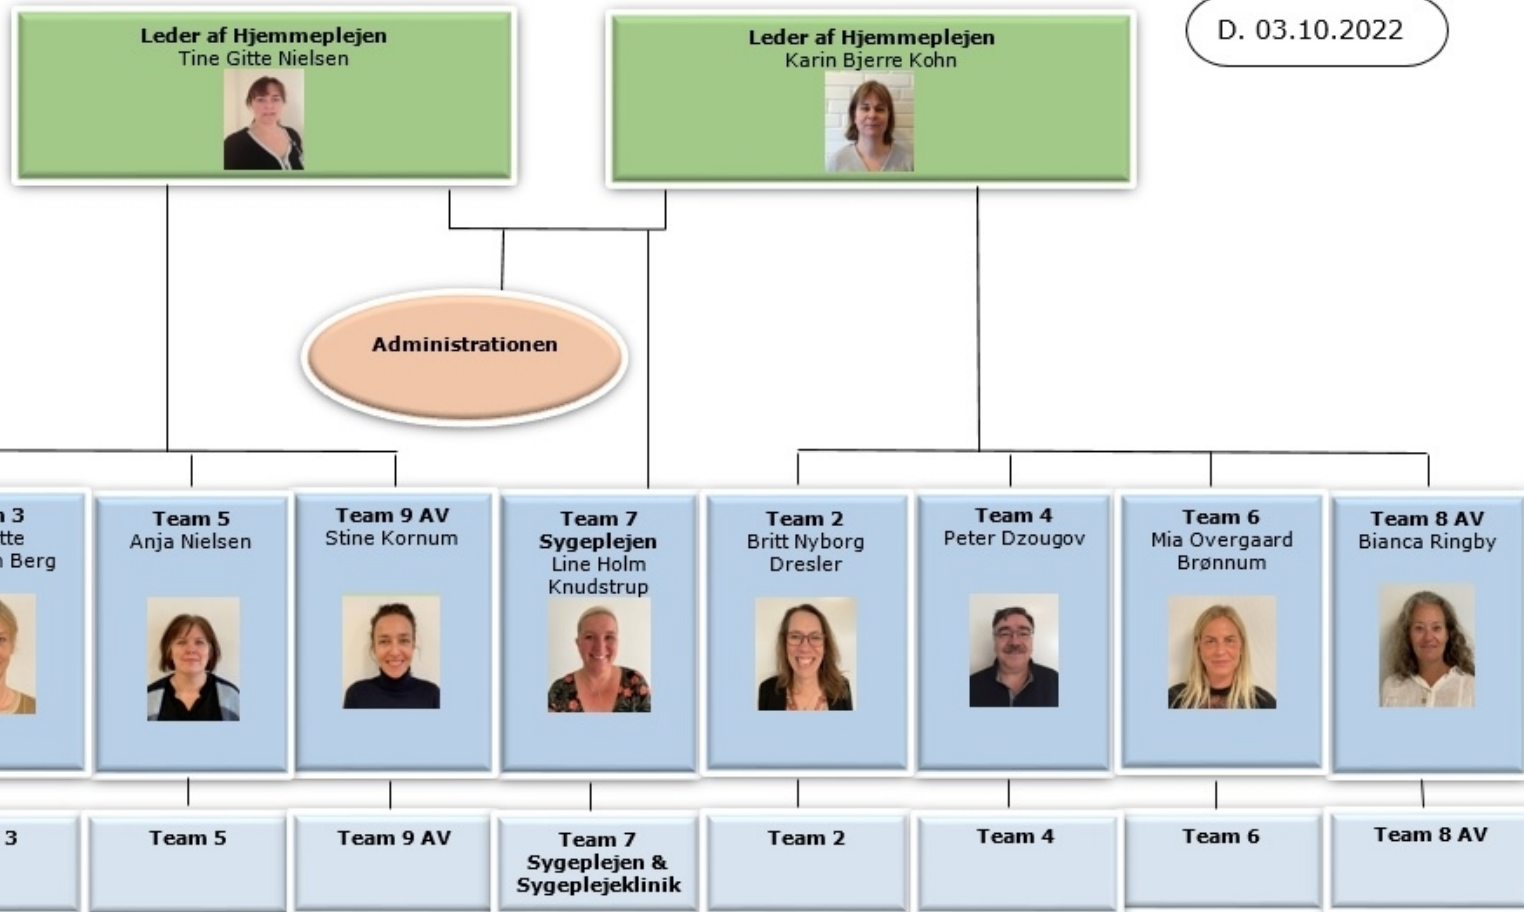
Leder af Hjemmeplejen
Tine Gitte Nielsen

Leder af Hjemmeplejen
Karin Bjerre Kohn

D. 03.10.2022

Administrationen

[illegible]n 3
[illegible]tte
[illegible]n Berg

Team 5
Anja Nielsen

Team 9 AV
Stine Kornum

Team 7
Sygeplejen
Line Holm
Knudstrup

Team 2
Britt Nyborg
Dresler

Team 4
Peter Dzougov

Team 6
Mia Overgaard
Brønnum

Team 8 AV
Bianca Ringby

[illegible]3

Team 5

Team 9 AV

Team 7
Sygeplejen &
Sygeplejeklinik

Team 2

Team 4

Team 6

Team 8 AV